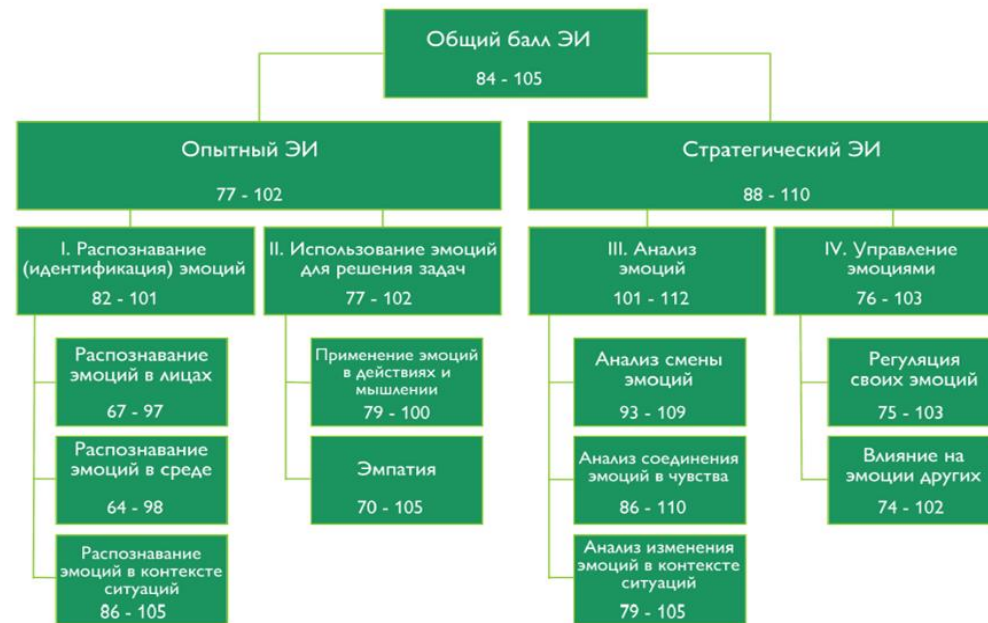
Общий балл ЭИ
84 - 105

Опытный ЭИ
77 - 102

Стратегический ЭИ
88 - 110

I. Распознавание (идентификация) эмоций
82 - 101

II. Использование эмоций для решения задач
77 - 102

III. Анализ эмоций
101 - 112

IV. Управление эмоциями
76 - 103

Распознавание эмоций в лицах
67 - 97

Распознавание эмоций в среде
64 - 98

Распознавание эмоций в контексте ситуаций
86 - 105

Применение эмоций в действиях и мышлении
79 - 100

Эмпатия
70 - 105

Анализ смены эмоций
93 - 109

Анализ соединения эмоций в чувства
86 - 110

Анализ изменения эмоций в контексте ситуаций
79 - 105

Регуляция своих эмоций
75 - 103

Влияние на эмоции других
74 - 102